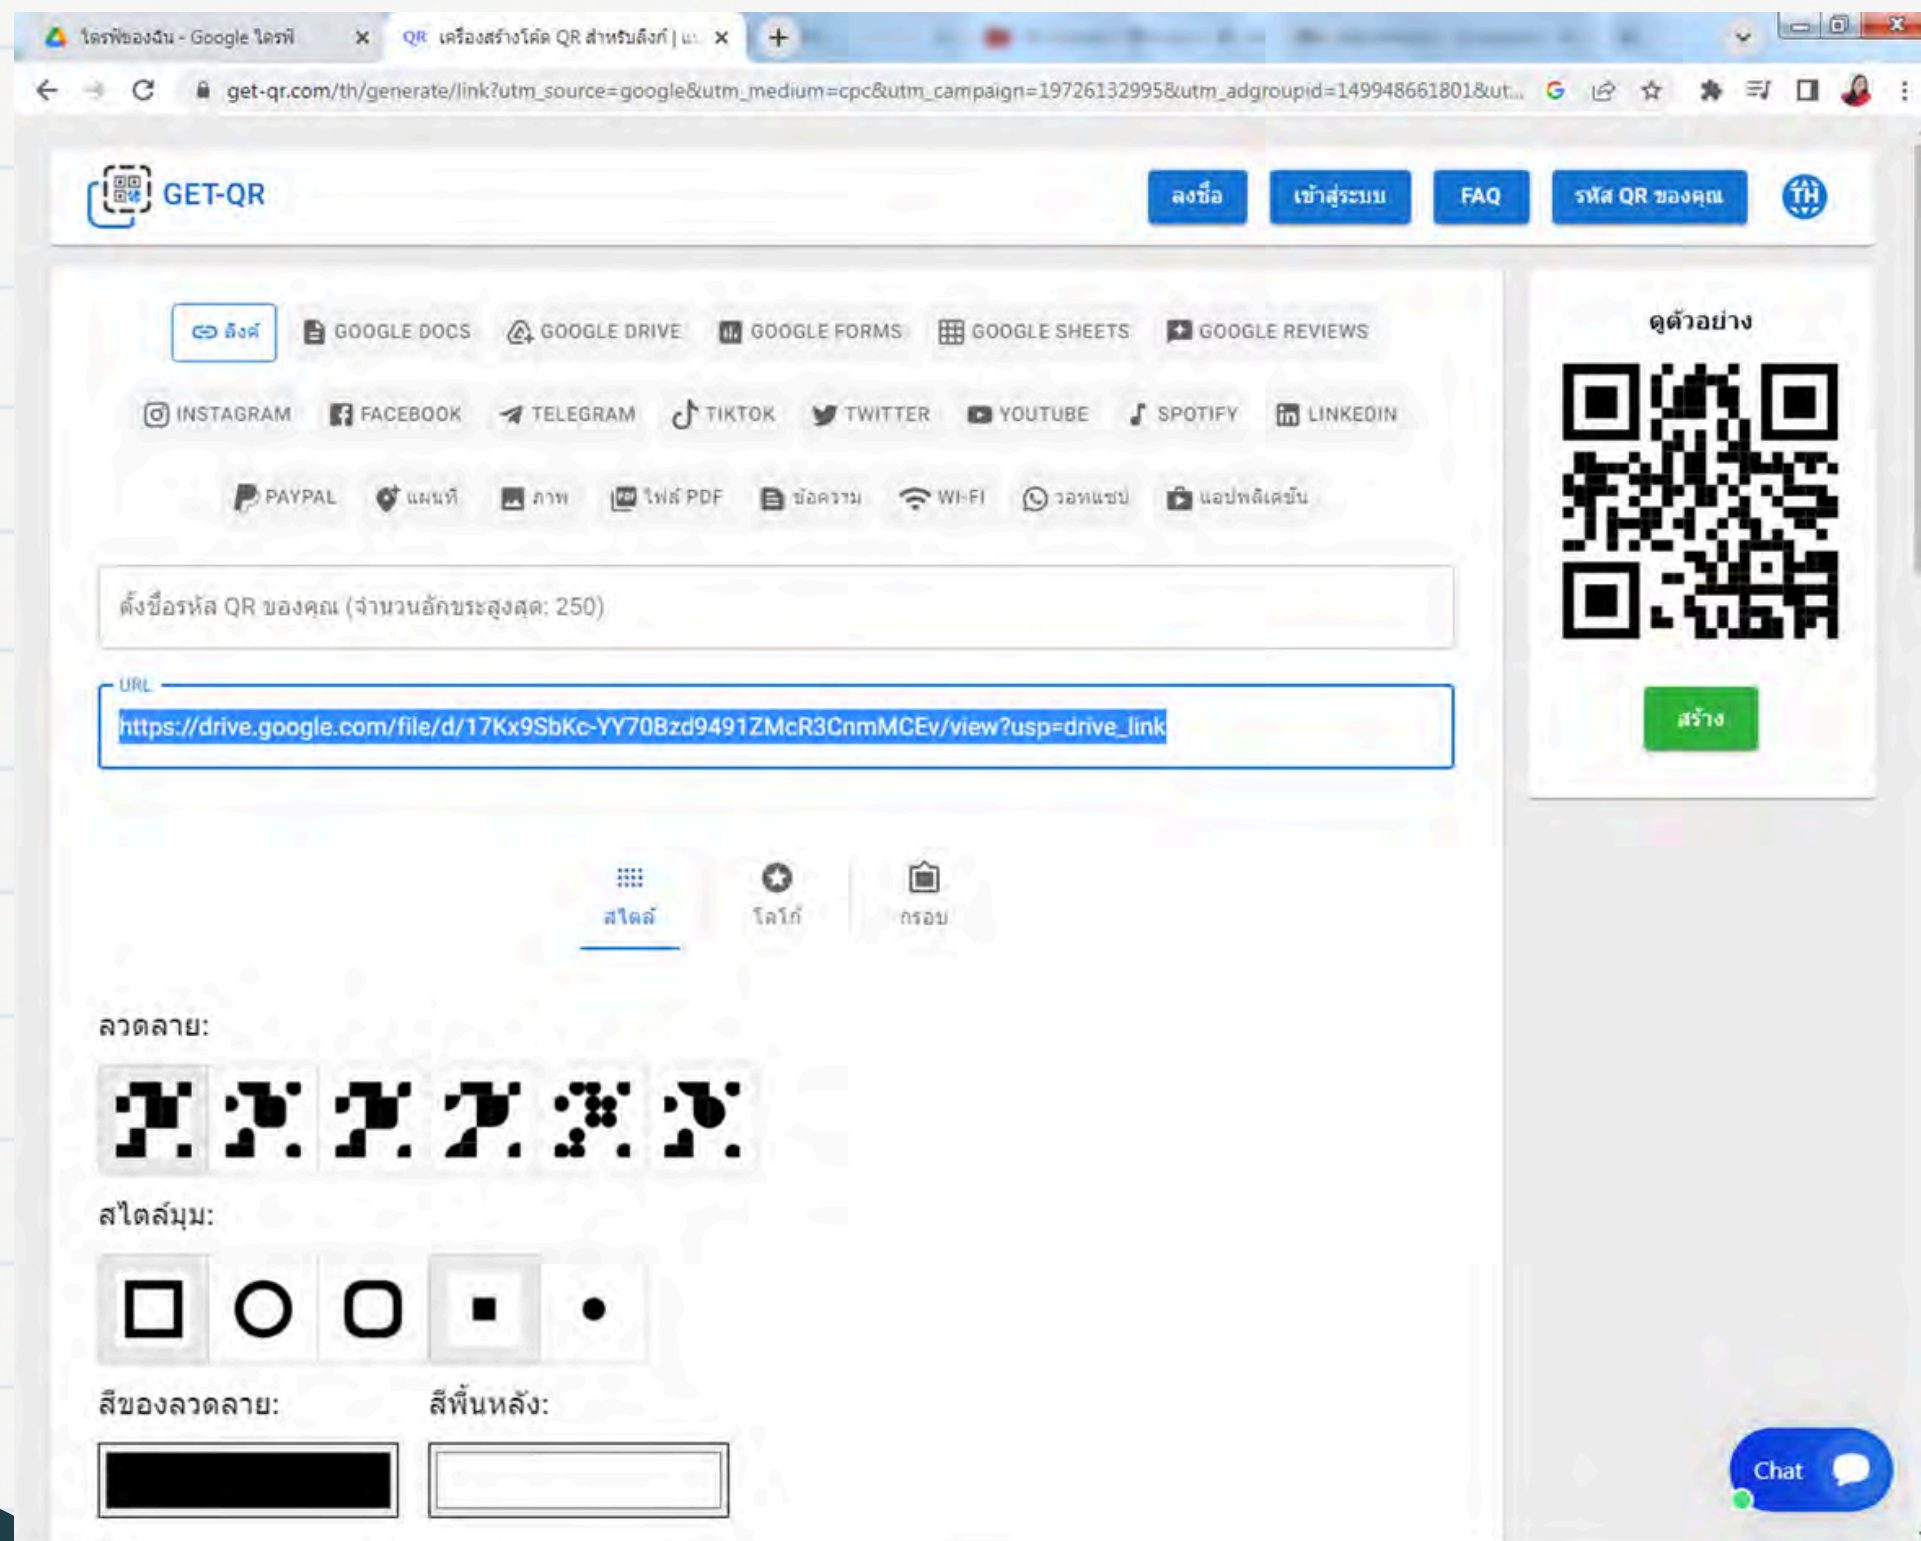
ไดรฟ์ของฉัน - Google ไดรฟ์ ×
QR เครื่องสร้างโค้ด QR สำหรับลิงก์ | แ... ×
+

get-qr.com/th/generate/link?utm_source=google&utm_medium=cpc&utm_campaign=19726132995&utm_adgroupid=149948661801&ut...

GET-QR

ลงชื่อ
เข้าสู่ระบบ
FAQ
รหัส QR ของคุณ
TH

ลิงก์
GOOGLE DOCS
GOOGLE DRIVE
GOOGLE FORMS
GOOGLE SHEETS
GOOGLE REVIEWS
INSTAGRAM
FACEBOOK
TELEGRAM
TIKTOK
TWITTER
YOUTUBE
SPOTIFY
LINKEDIN
PAYPAL
แผนที่
ภาพ
ไฟล์ PDF
ข้อความ
WI-FI
วอทแซป
แอปพลิเคชัน

ตั้งชื่อรหัส QR ของคุณ (จำนวนอักขระสูงสุด: 250)

URL
https://drive.google.com/file/d/17Kx9SbKc-YY70Bzd9491ZMcR3CnmMCEv/view?usp=drive_link

สไตล์
โลโก้
กรอบ

ลวดลาย:

สไตล์มุม:

สีของลวดลาย:
สีพื้นหลัง:

ดูตัวอย่าง

สร้าง

Chat